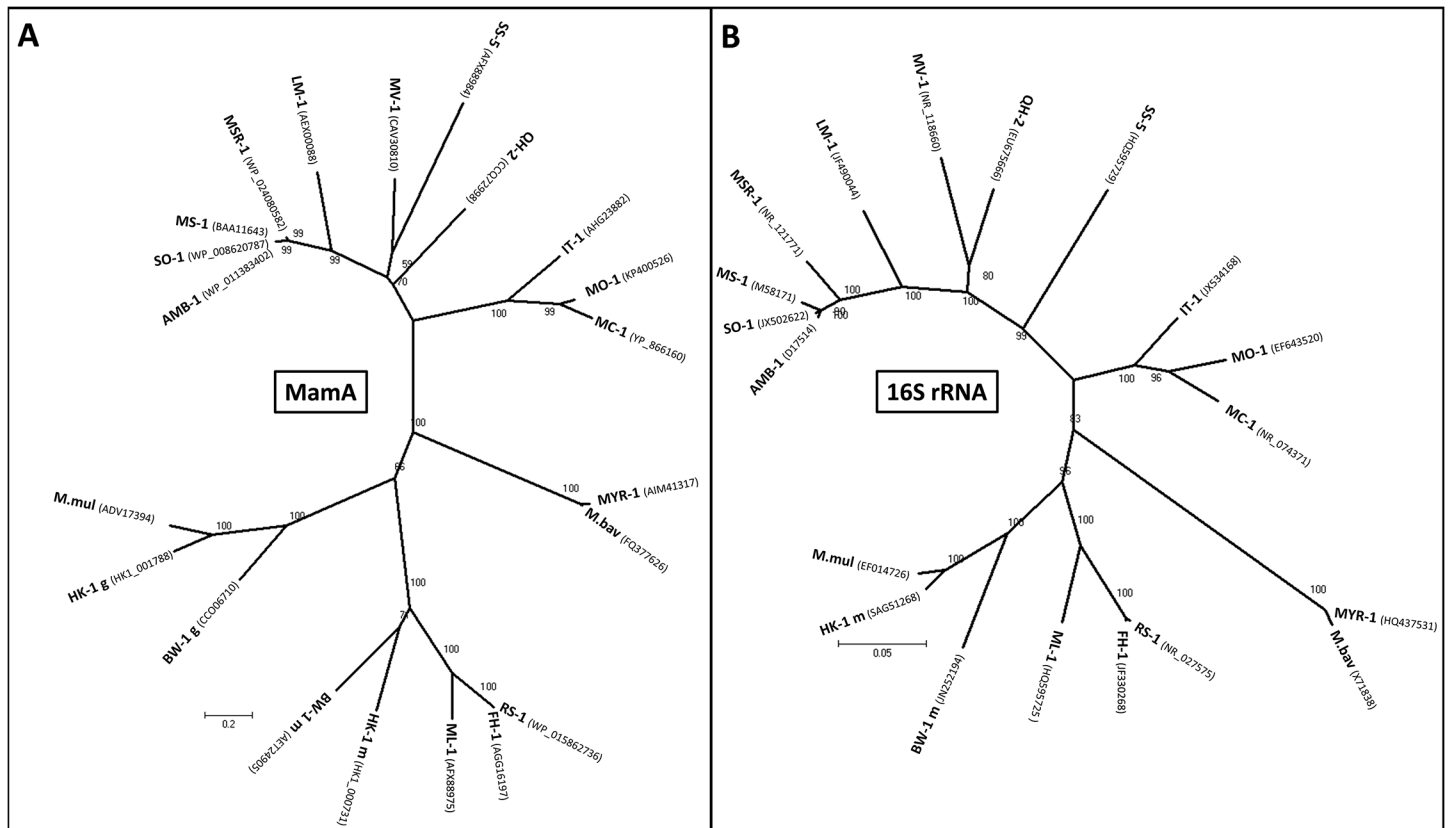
A

MamA

SS-5 (AFX88984)
MV-1 (CAV30810)
LM-1 (AEY00088)
MSR-1 (WP_024080582)
QH-2 (CCQ72998)
MS-1 (BAA11643)
SO-1 (WP_008620787)
AMB-1 (WP_011383402)
99
99
99
59
70
IT-1 (AHG23882)
MO-1 (KP400526)
MC-1 (YP_866160)
100
99
100
66
MYR-1 (AIM41317)
M.bav (FQ377626)
100
M.mul (ADV17394)
HK-1 g (HK1_001788)
BW-1 g (CCO06710)
100
100
100
71
100
100
BW-1 m (AET24905)
HK-1 m (HK1_000731)
ML-1 (AFX88975)
FH-1 (AGG16197)
RS-1 (WP_015862736)
0.2

B

16S rRNA

MV-1 (NR_118660)
QH-2 (EU675669)
SS-5 (HQ595729)
LM-1 (JF490044)
MSR-1 (NR_121771)
MS-1 (M58171)
SO-1 (JX502622)
AMB-1 (D17514)
100
90
100
100
100
80
99
IT-1 (JX534168)
MO-1 (EF643520)
MC-1 (NR_074371)
100
96
83
96
100
100
100
M.mul (EF014726)
HK-1 m (SAG51268)
0.05
BW-1 m (JN252194)
ML-1 (HQ595725)
FH-1 (JF330268)
RS-1 (NR_027575)
100
MYR-1 (HQ437531)
M.bav (X71838)